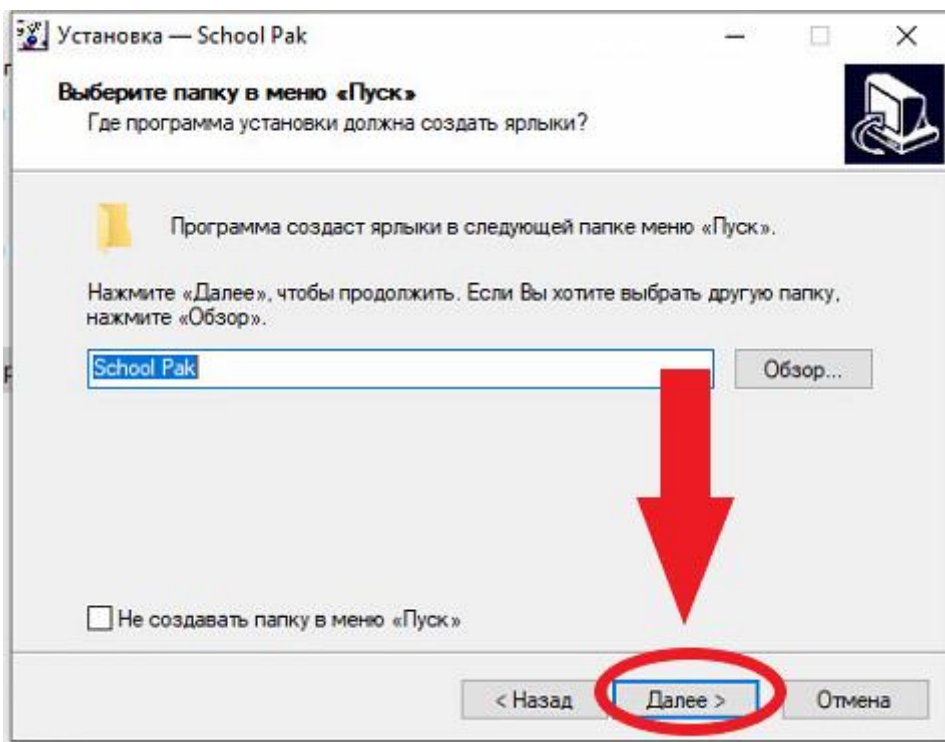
Установка — School Pak

Выберите папку в меню «Пуск»
Где программа установки должна создать ярлыки?

Программа создаст ярлыки в следующей папке меню «Пуск».

Нажмите «Далее», чтобы продолжить. Если Вы хотите выбрать другую папку, нажмите «Обзор».

School Pak

Обзор...

Не создавать папку в меню «Пуск»

< Назад

Далее >

Отмена